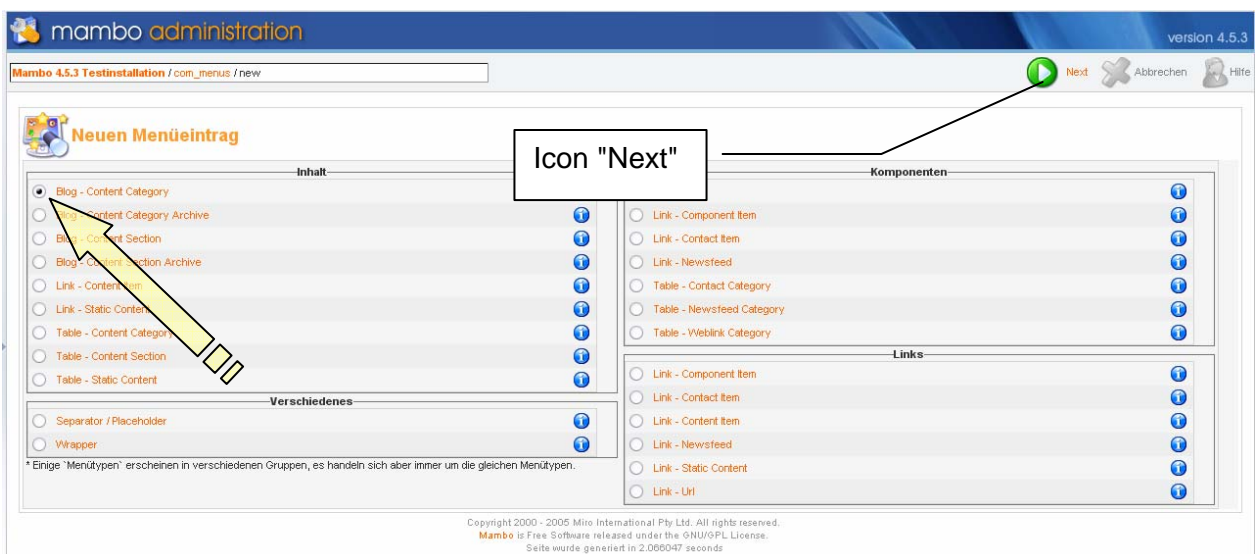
mambo administration

version 4.5.3

Mambo 4.5.3 Testinstallation / com_menus / new

Next Abbrechen Hilfe

Neuen Menüeintrag

Icon "Next"

Inhalt

Blog - Content Category
Blog - Content Category Archive
Blog - Content Section
Blog - Content Section Archive
Link - Content Item
Link - Static Content
Table - Content Category
Table - Content Section
Table - Static Content

Verschiedenes

Separator / Placeholder
Wrapper

* Einige `Menütypen` erscheinen in verschiedenen Gruppen, es handeln sich aber immer um die gleichen Menütypen.

Komponenten

Link - Component Item
Link - Contact Item
Link - Newsfeed
Table - Contact Category
Table - Newsfeed Category
Table - Weblink Category

Links

Link - Component Item
Link - Contact Item
Link - Content Item
Link - Newsfeed
Link - Static Content
Link - Url

Copyright 2000 - 2005 Miro International Pty Ltd. All rights reserved.
Mambo is Free Software released under the GNU/GPL License.
Seite wurde generiert in 2.066047 seconds